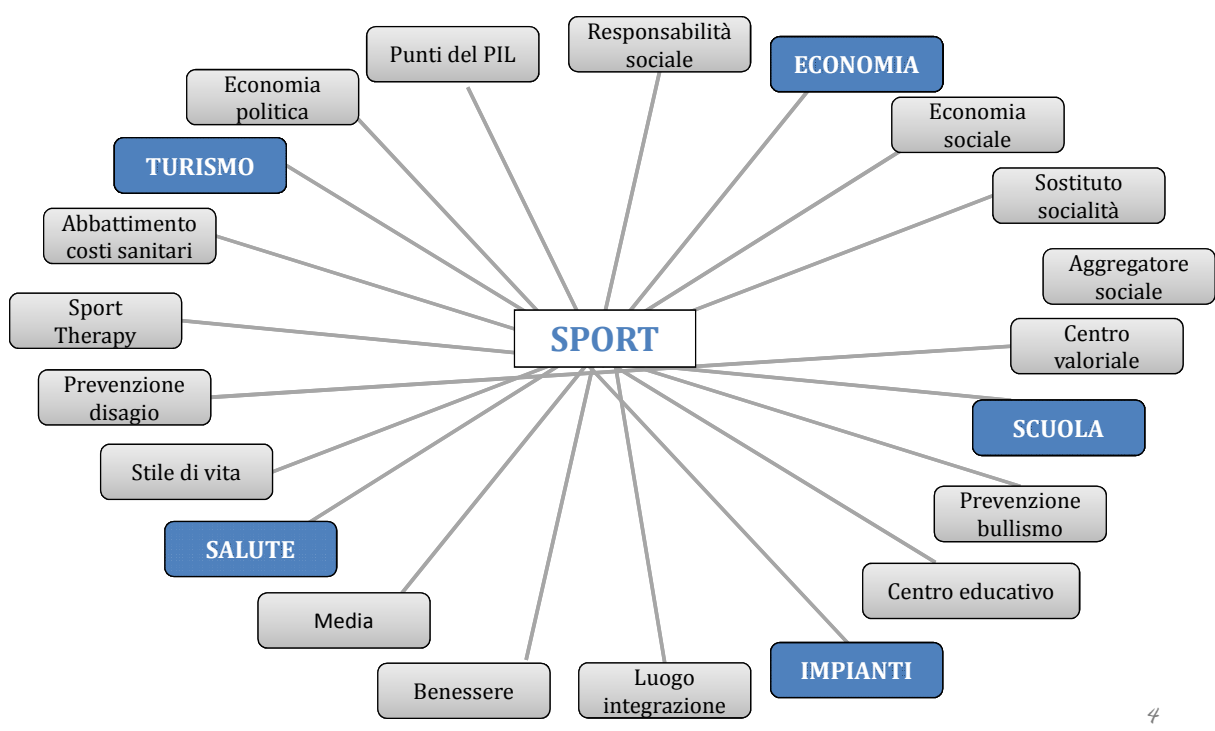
SPORT

Responsabilità sociale

ECONOMIA

Economia sociale

Sostituto socialità

Aggregatore sociale

Centro valoriale

SCUOLA

Prevenzione bullismo

Centro educativo

IMPIANTI

Luogo integrazione

Benessere

Media

SALUTE

Stile di vita

Prevenzione disagio

Sport Therapy

Abbattimento costi sanitari

TURISMO

Economia politica

Punti del PIL

4